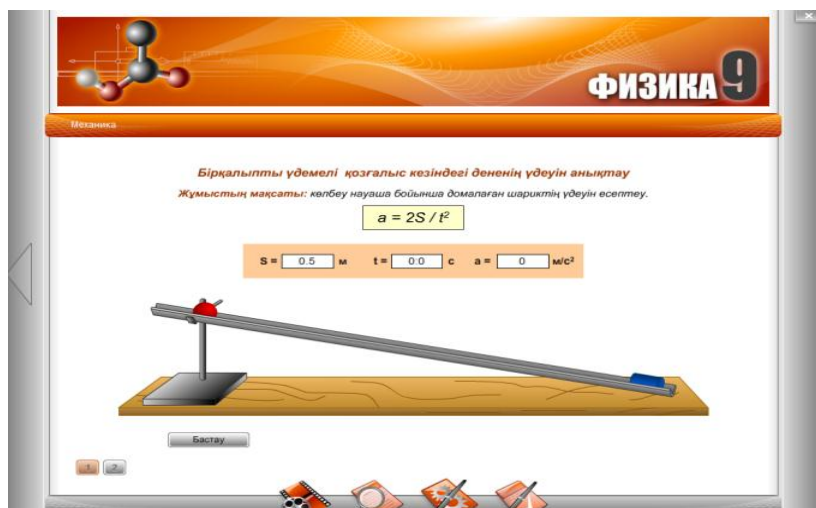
ФИЗИКА 9

Механика

Бірқалыпты үдемелі қозғалыс кезіндегі дененің үдеуін анықтау

Жұмыстың мақсаты: көлбеу науаша бойынша домалаған шариктің үдеуін есептеу.

$a = 2S / t^2$

S = 0.5 м t = 0.0 с a = 0 м/с²

Бастау

1 2